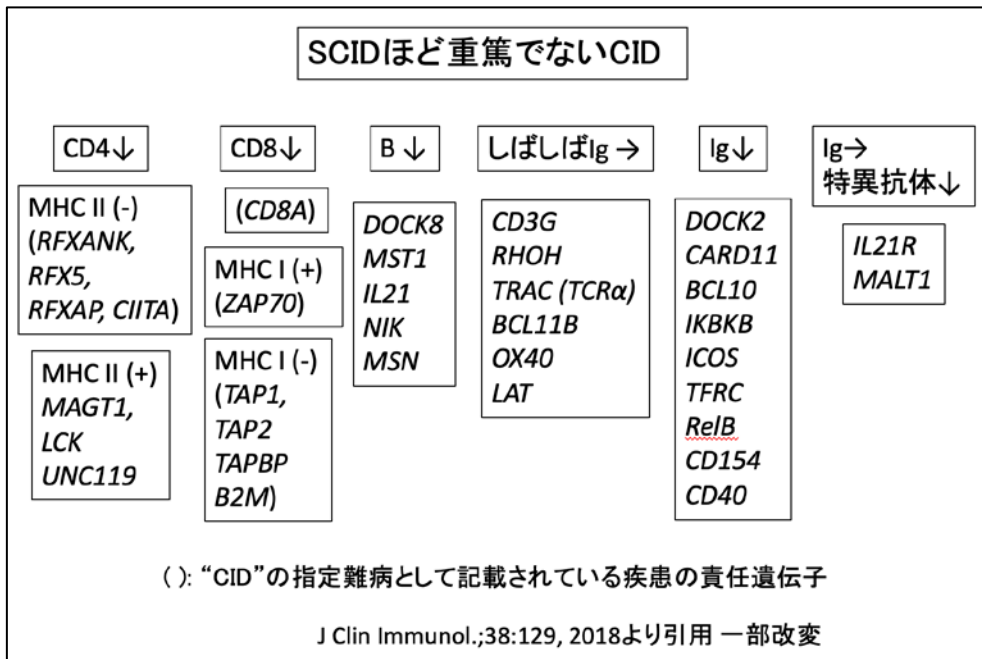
SCIDほど重篤でないCID

CD4↓

MHC II (-) (RFXANK, RFX5, RFXAP, CIITA)

MHC II (+) MAGT1, LCK UNC119

CD8↓

(CD8A)

MHC I (+) (ZAP70)

MHC I (-) (TAP1, TAP2 TAPBP B2M)

B ↓

DOCK8 MST1 IL21 NIK MSN

しばしばIg →

CD3G RHOH TRAC (TCRα) BCL11B OX40 LAT

Ig↓

DOCK2 CARD11 BCL10 IKBKB ICOS TFRC RelB CD154 CD40

Ig→ 特異抗体↓

IL21R MALT1

( ): "CID"の指定難病として記載されている疾患の責任遺伝子

J Clin Immunol.;38:129, 2018より引用 一部改変